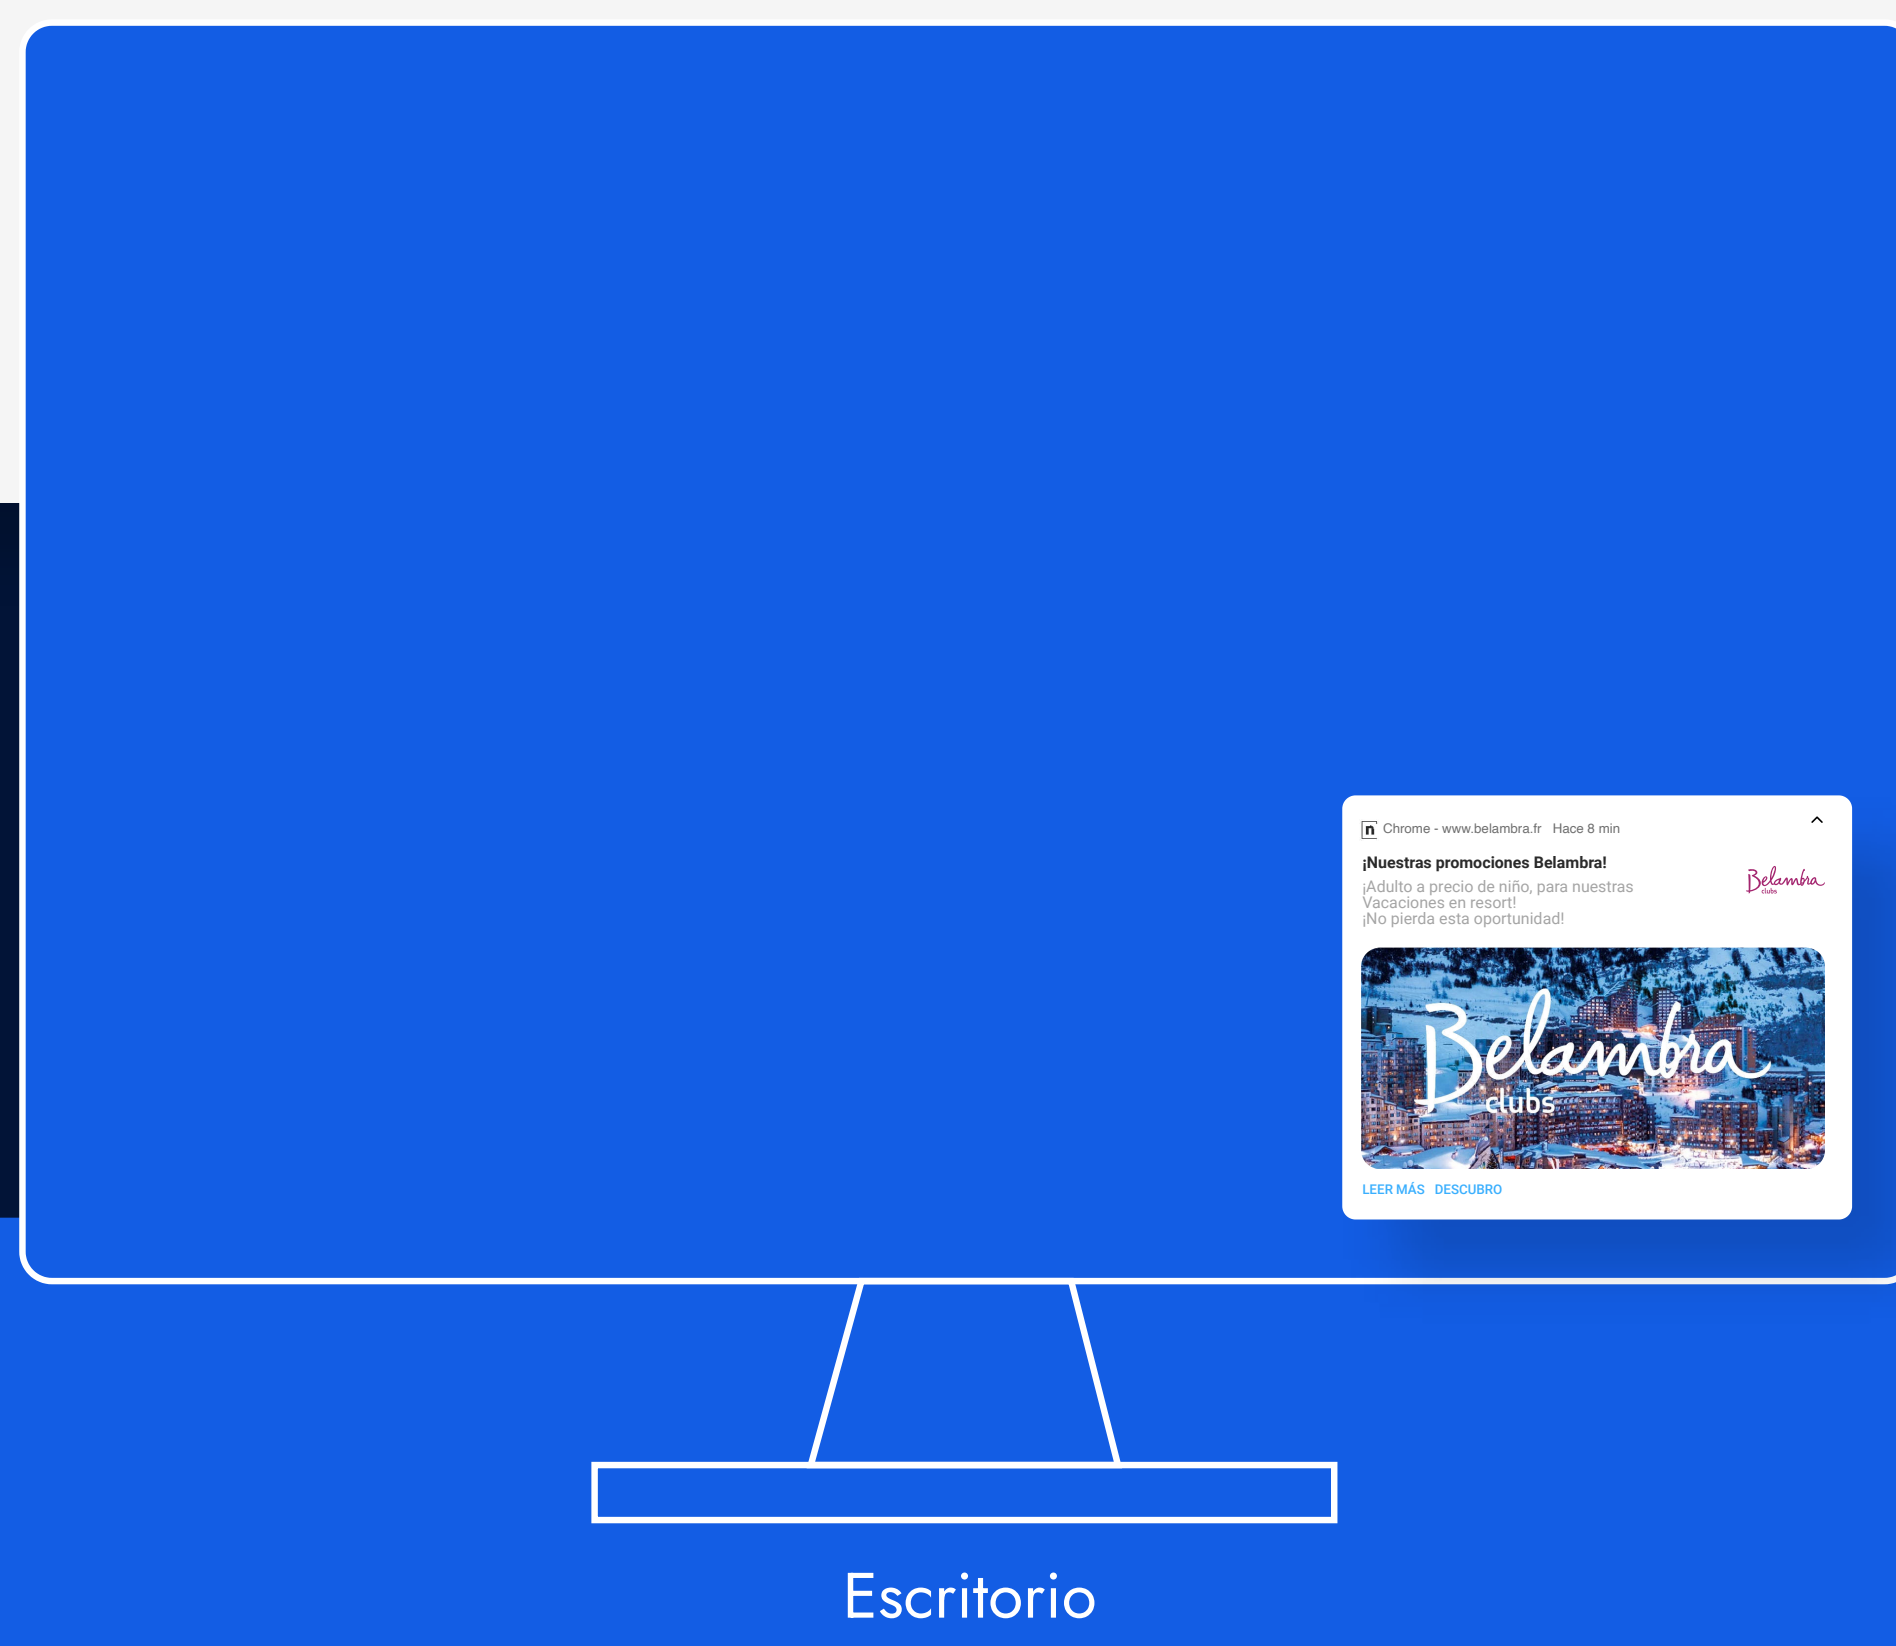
n Chrome - www.belambra.fr Hace 8 min

¡Nuestras promociones Belambra!

¡Adulto a precio de niño, para nuestras Vacaciones en resort!
¡No pierda esta oportunidad!

Belambra clubs

Belambra clubs

LEER MÁS DESCUBRO

Escritorio